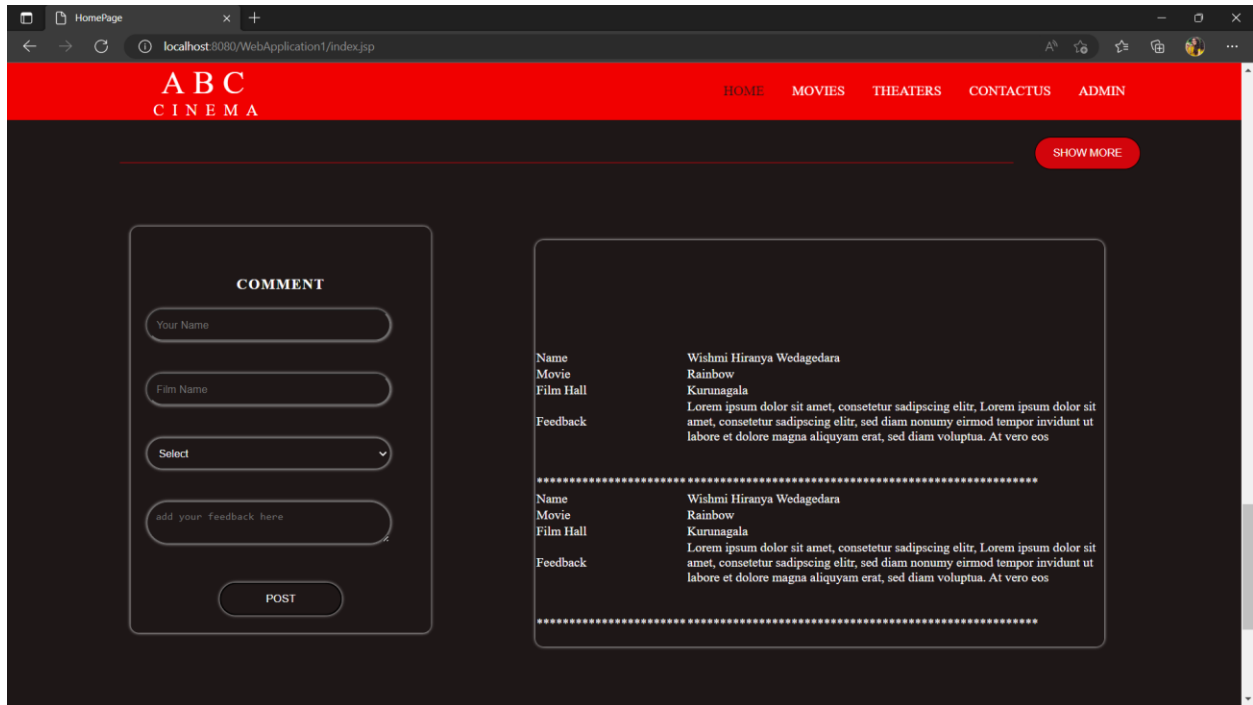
HomePage

localhost:8080/WebApplication1/index.jsp

ABC
CINEMA

HOME MOVIES THEATERS CONTACTUS ADMIN

SHOW MORE

COMMENT

Your Name

Film Name

Select

add your feedback here

POST

| | |
|---|---|
| Name | Wishmi Hiranya Wedagedara |
| Movie | Rainbow |
| Film Hall | Kurunagala |
| Feedback | Lorem ipsum dolor sit amet, consetetur sadipscing elitr, Lorem ipsum dolor sit amet, consetetur sadipscing elitr, sed diam nonumy eirmod tempor invidunt ut labore et dolore magna aliquyam erat, sed diam voluptua. At vero eos |

************************************************************************

| | |
|---|---|
| Name | Wishmi Hiranya Wedagedara |
| Movie | Rainbow |
| Film Hall | Kurunagala |
| Feedback | Lorem ipsum dolor sit amet, consetetur sadipscing elitr, Lorem ipsum dolor sit amet, consetetur sadipscing elitr, sed diam nonumy eirmod tempor invidunt ut labore et dolore magna aliquyam erat, sed diam voluptua. At vero eos |

************************************************************************